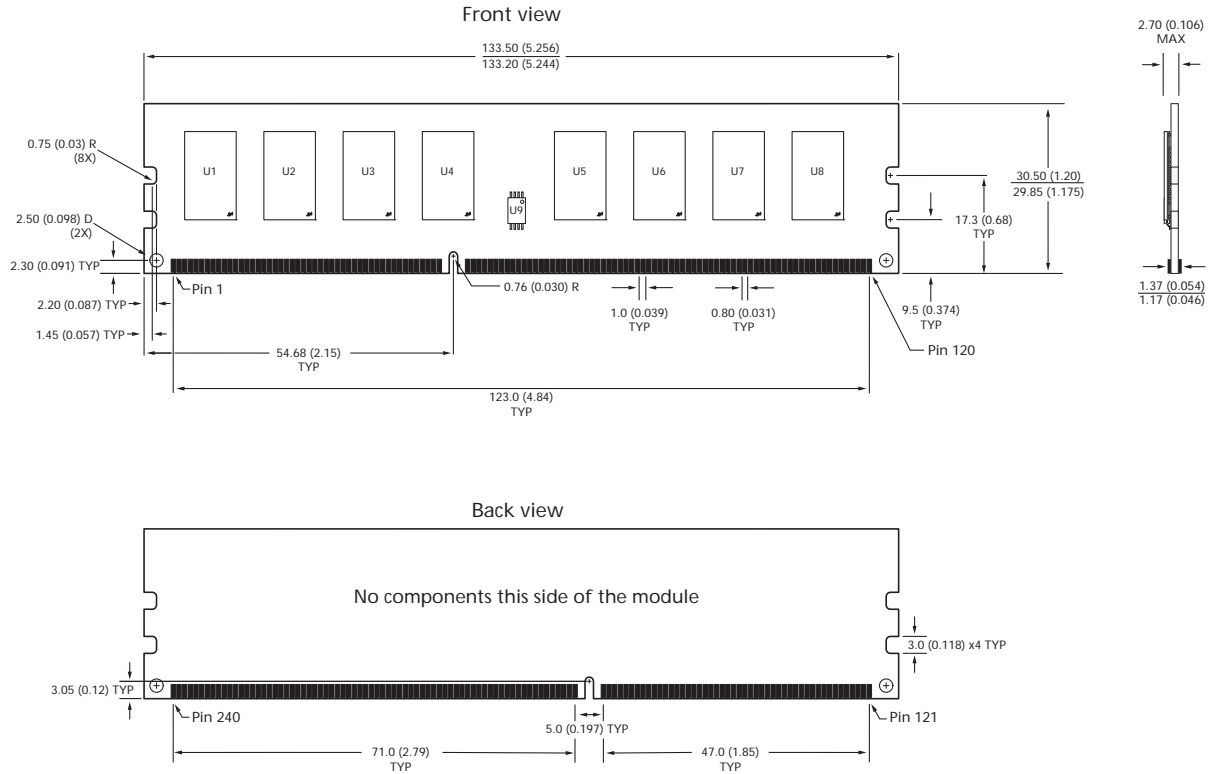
Front view

133.50 (5.256)
133.20 (5.244)

2.70 (0.106)
MAX

0.75 (0.03) R
(8X)

U1
U2
U3
U4
U5
U6
U7
U8
U9

30.50 (1.20)
29.85 (1.175)

2.50 (0.098) D
(2X)

17.3 (0.68)
TYP

2.30 (0.091) TYP

Pin 1

0.76 (0.030) R

1.37 (0.054)
1.17 (0.046)

2.20 (0.087) TYP

1.0 (0.039)
TYP

0.80 (0.031)
TYP

9.5 (0.374)
TYP

1.45 (0.057) TYP

54.68 (2.15)
TYP

Pin 120

123.0 (4.84)
TYP

Back view

No components this side of the module

3.0 (0.118) x4 TYP

3.05 (0.12) TYP

Pin 240

5.0 (0.197) TYP

Pin 121

71.0 (2.79)
TYP

47.0 (1.85)
TYP